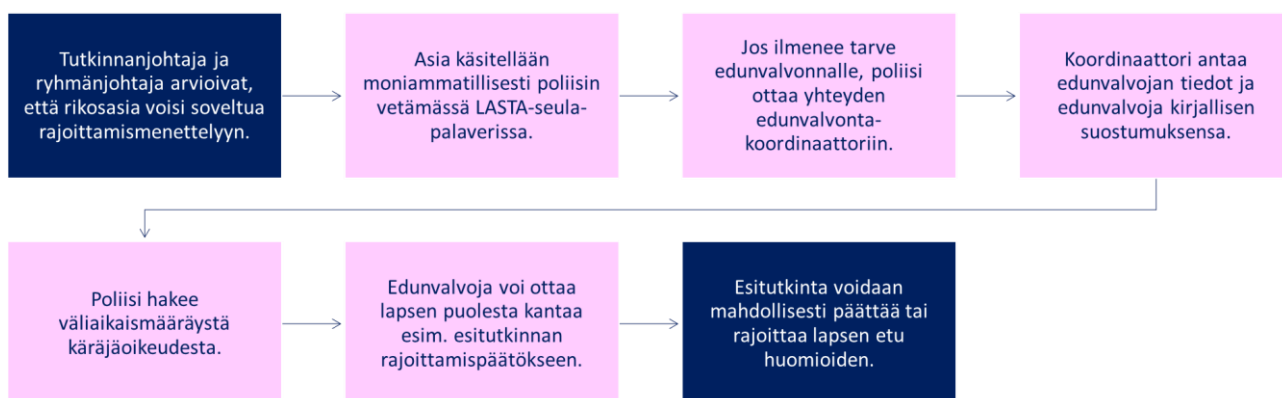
Tutkinnanjohtaja ja ryhmänjohtaja arvioivat, että rikosasia voisi soveltua rajoittamismenettelyyn.

Asia käsitellään moniammatillisesti poliisin vetämässä LASTA-seulapalaverissa.

Jos ilmenee tarve edunvalvonnalle, poliisi ottaa yhteyden edunvalvontakoordinaattoriin.

Koordinaattori antaa edunvalvojan tiedot ja edunvalvoja kirjallisen suostumuksensa.

Poliisi hakee väliaikaismääräystä käräjäoikeudesta.

Edunvalvoja voi ottaa lapsen puolesta kantaa esim. esitutkinnan rajoittamispäätökseen.

Esitutkinta voidaan mahdollisesti päättää tai rajoittaa lapsen etu huomioiden.